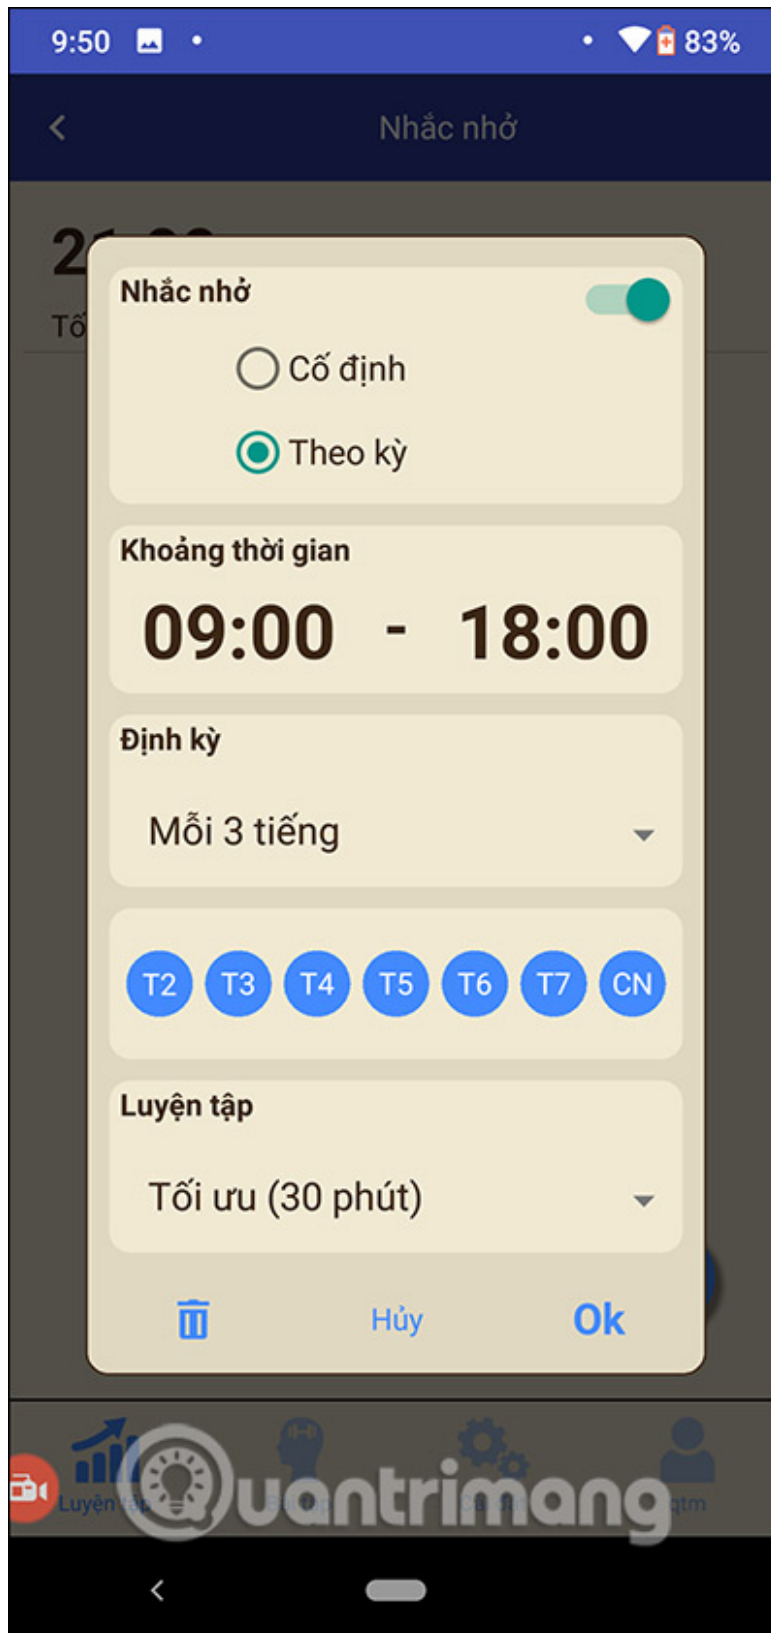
9:50

83%

Nhắc nhở

2

Tố

Nhắc nhở

Cố định

Theo kỳ

Khoảng thời gian

09:00 - 18:00

Định kỳ

Mỗi 3 tiếng

T2 T3 T4 T5 T6 T7 CN

Luyện tập

Tối ưu (30 phút)

Hủy

Ok

Luyện tập

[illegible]

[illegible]

qtm

Quantrimang